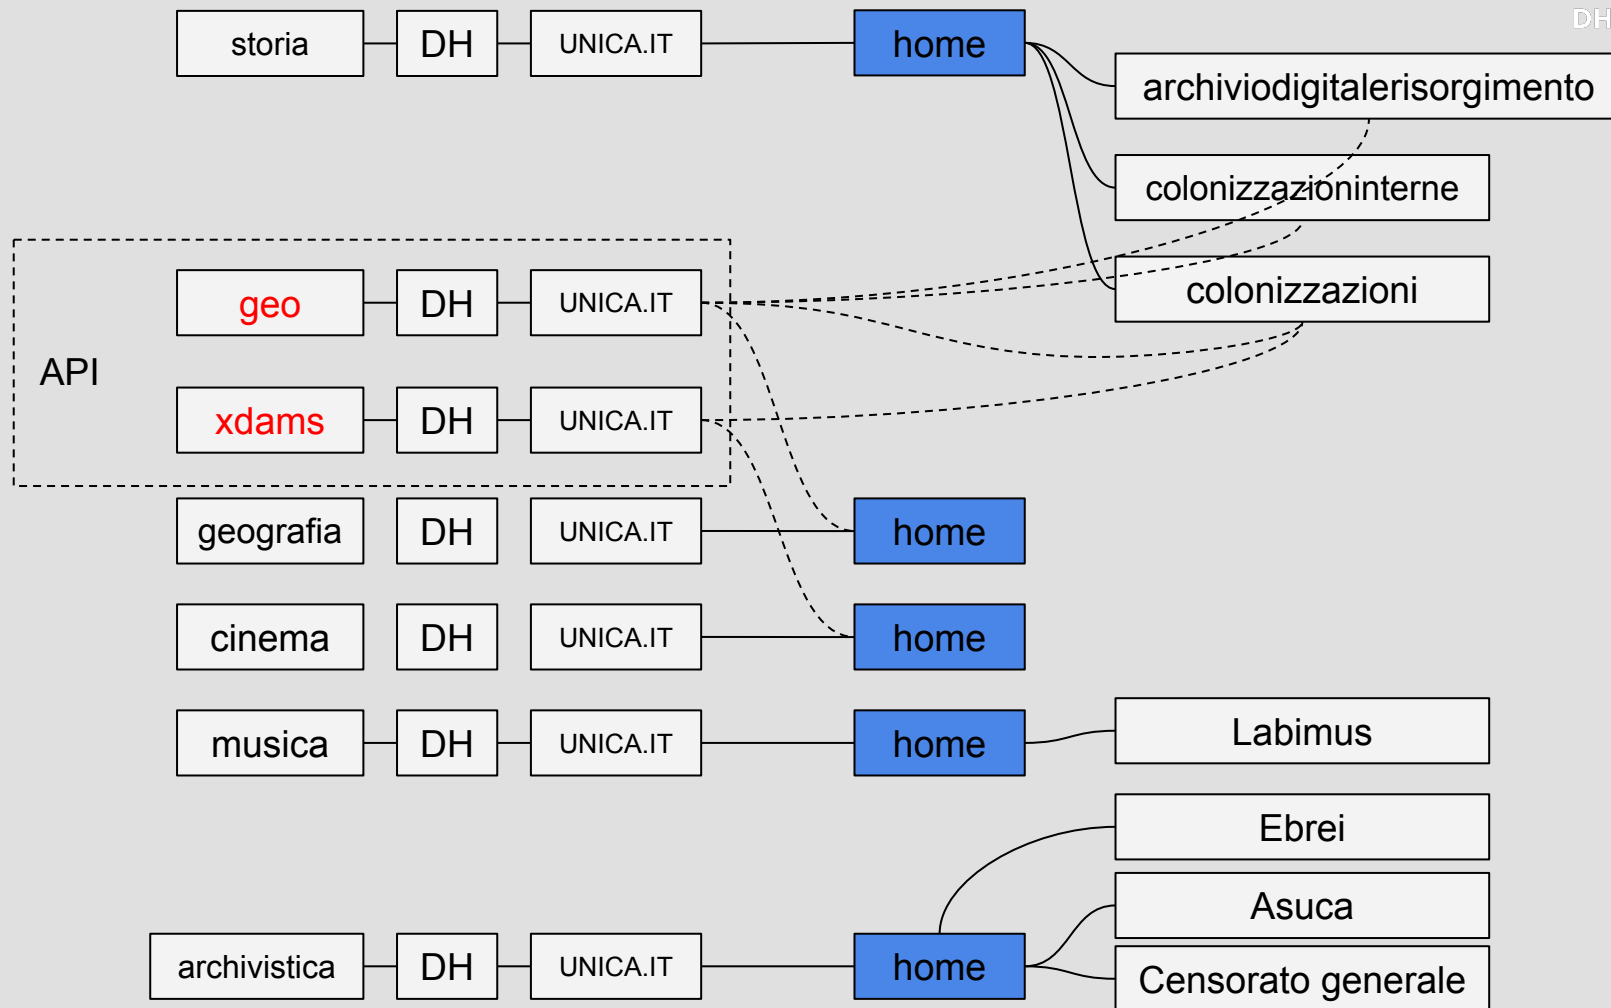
DH

storia DH UNICA.IT home

archiviodigitalerisorgimento

colonizzazioninterne

colonizzazioni

API

geo DH UNICA.IT

xdams DH UNICA.IT

geografia DH UNICA.IT home

cinema DH UNICA.IT home

musica DH UNICA.IT home

Labimus

Ebrei

Asuca

archivistica DH UNICA.IT home

Censorato generale